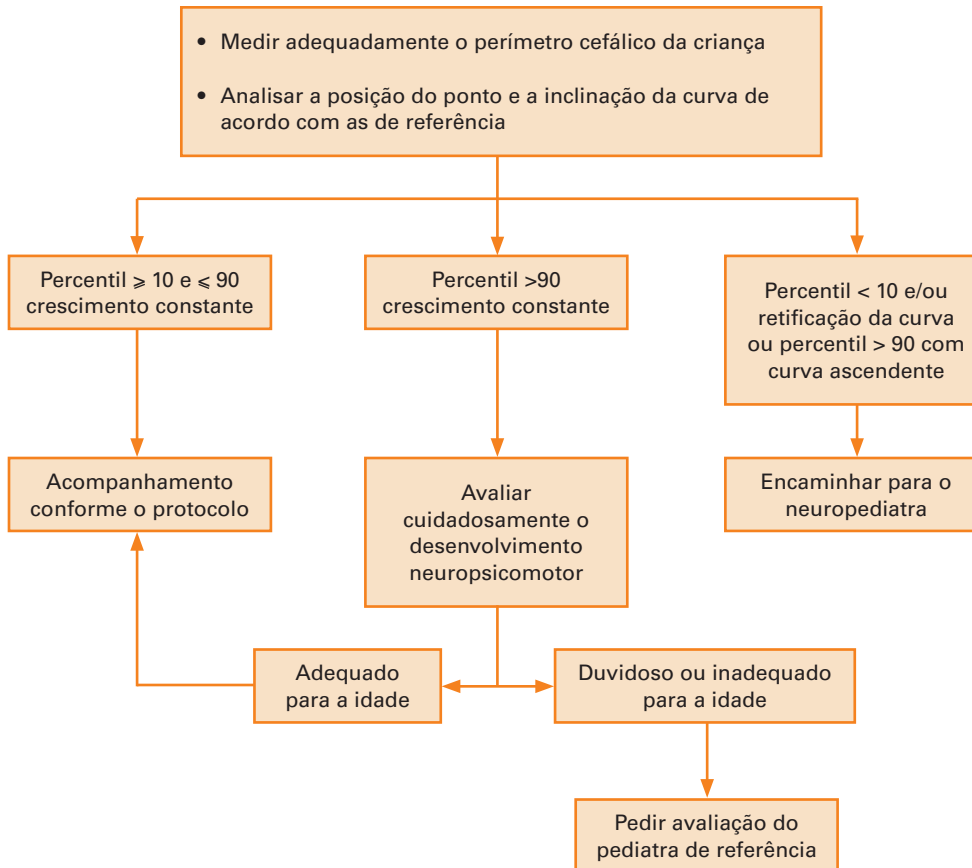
• Medir adequadamente o perímetro cefálico da criança

• Analisar a posição do ponto e a inclinação da curva de acordo com as de referência

Percentil $\geqslant 10$ e $\leqslant 90$ crescimento constante

Percentil >90 crescimento constante

Percentil < 10 e/ou retificação da curva ou percentil > 90 com curva ascendente

Acompanhamento conforme o protocolo

Avaliar cuidadosamente o desenvolvimento neuropsicomotor

Encaminhar para o neuropediatra

Adequado para a idade

Duvidoso ou inadequado para a idade

Pedir avaliação do pediatra de referência